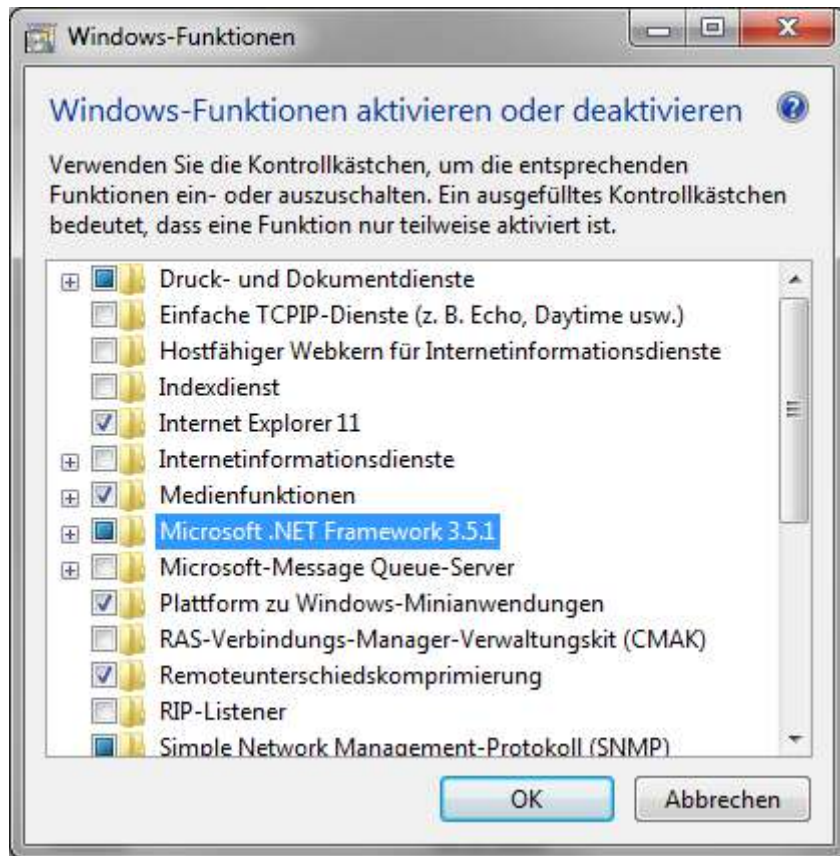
Windows-Funktionen

Windows-Funktionen aktivieren oder deaktivieren

Verwenden Sie die Kontrollkästchen, um die entsprechenden Funktionen ein- oder auszuschalten. Ein ausgefülltes Kontrollkästchen bedeutet, dass eine Funktion nur teilweise aktiviert ist.

Druck- und Dokumentdienste
Einfache TCPIP-Dienste (z. B. Echo, Daytime usw.)
Hostfähiger Webkern für Internetinformationsdienste
Indexdienst
Internet Explorer 11
Internetinformationsdienste
Medienfunktionen
Microsoft .NET Framework 3.5.1
Microsoft-Message Queue-Server
Plattform zu Windows-Minianwendungen
RAS-Verbindungs-Manager-Verwaltungskit (CMAK)
Remoteunterschiedskomprimierung
RIP-Listener
Simple Network Management-Protokoll (SNMP)

OK
Abbrechen